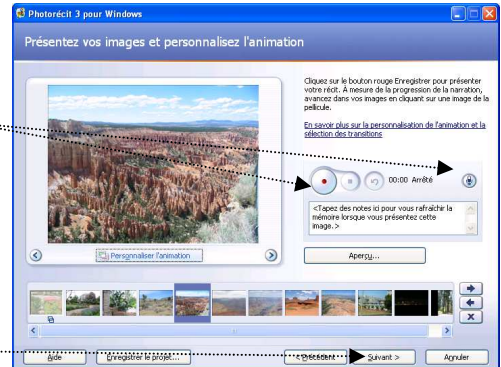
Photorécit 3 pour Windows

Présentez vos images et personnalisez l'animation

Cliquez sur le bouton rouge Enregistrer pour présenter votre récit. A mesure de la progression de la narration, avancez dans vos images en cliquant sur une image de la pellicule.

En savoir plus sur la personnalisation de l'animation et la sélection des transitions

00:00 Arrêté

<Tapez des notes ici pour vous rafraîchir la mémoire lorsque vous présentez cette image.>

Personnaliser l'animation

Aperçu...

Aide

Enregistrer le projet...

< Précédent

Suivant >

Annuler